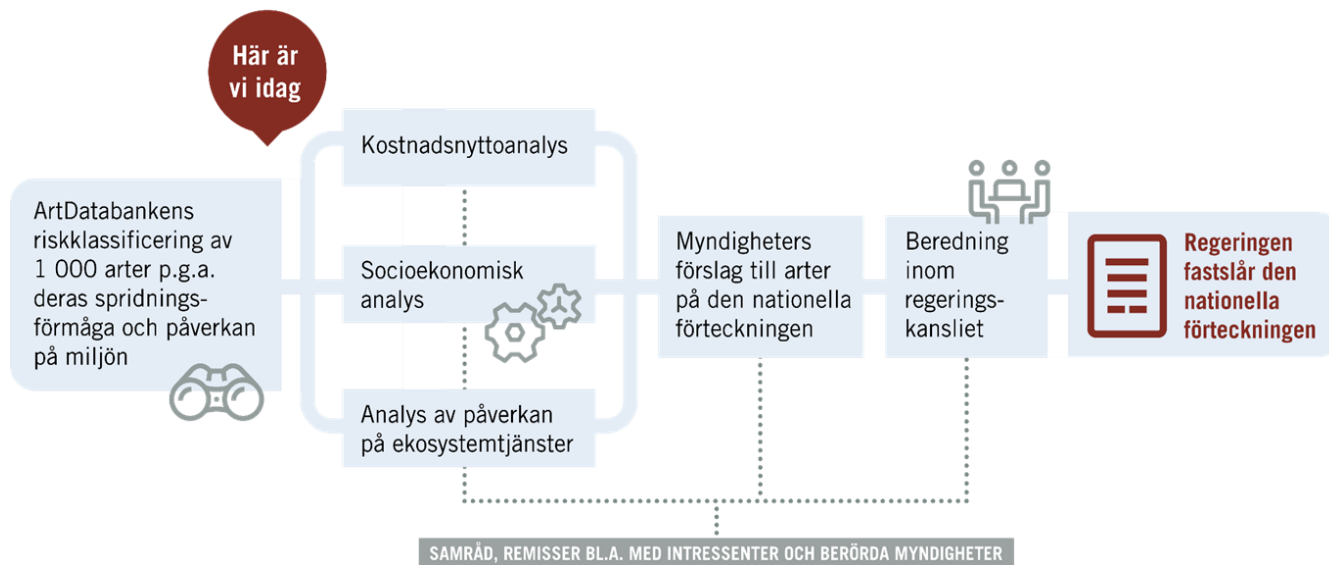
Här är vi idag

ArtDatabankens riskklassificering av 1 000 arter p.g.a. deras spridningsförmåga och påverkan på miljön

Kostnadsnyttoanalys

Socioekonomisk analys

Analys av påverkan på ekosystemtjänster

Myndigheters förslag till arter på den nationella förteckningen

Beredning inom regeringskansliet

Regeringen fastslår den nationella förteckningen

SAMRÅD, REMISSER BL.A. MED INTRESSENTER OCH BERÖRDA MYNDIGHETER